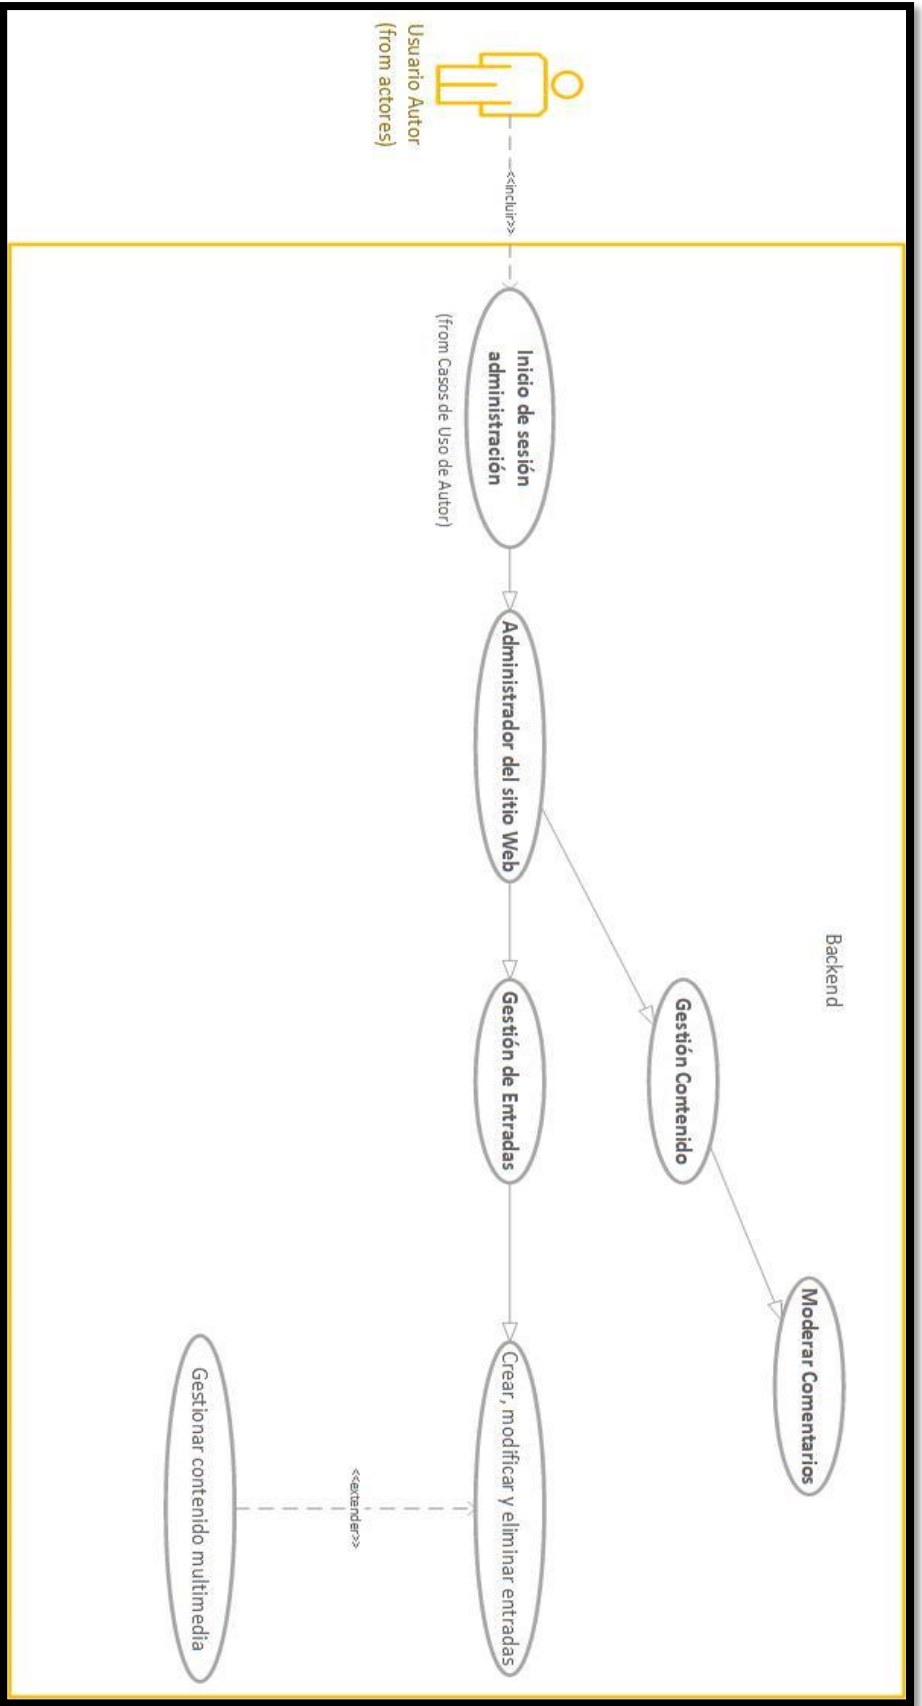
Usuario Autor
(from actores)

<<incluir>>

Backend

Inicio de sesión administración
(from Casos de Uso de Autor)

Administrador del sitio Web

Gestión Contenido

Gestión de Entradas

Moderar Comentarios

Crear, modificar y eliminar entradas

<<extender>>

Gestionar contenido multimedia